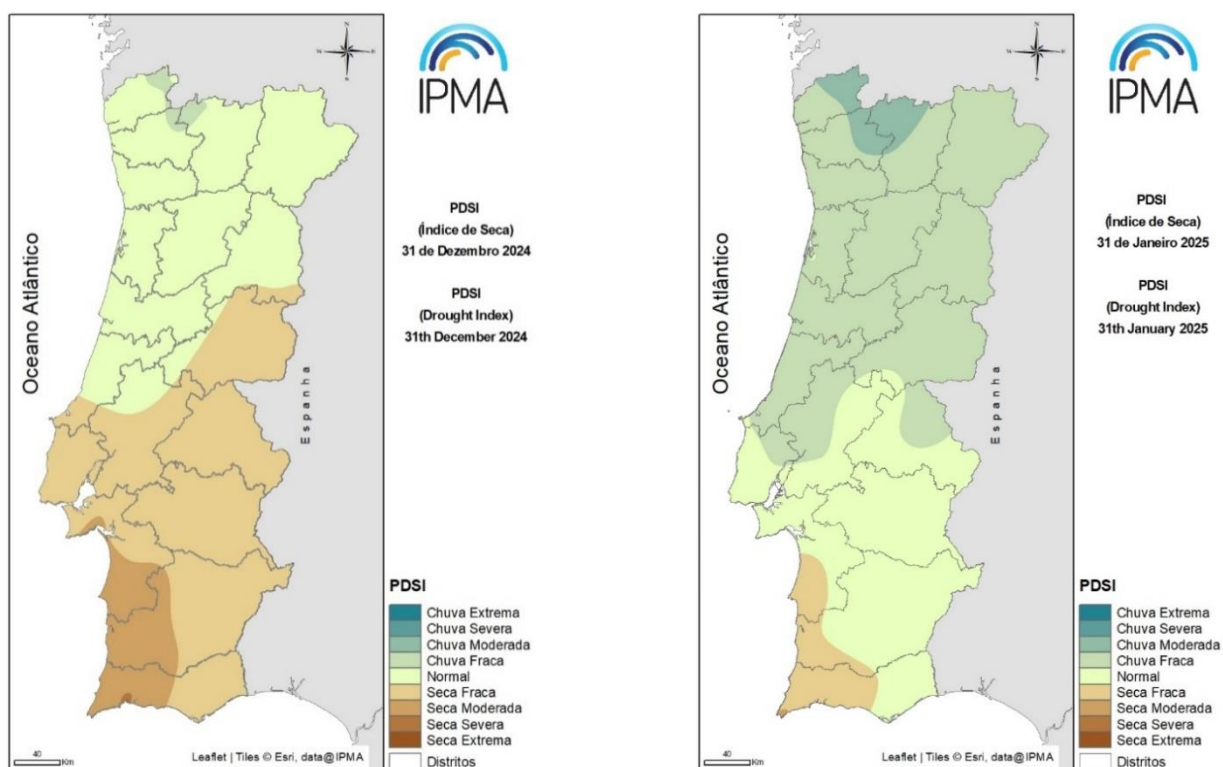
IPMA

Oceano Atlântico

PDSI
(Índice de Seca)
31 de Dezembro 2024

PDSI
(Drought Index)
31th December 2024

Espanha

PDSI
Chuva Extrema
Chuva Severa
Chuva Moderada
Chuva Fraca
Normal
Seca Fraca
Seca Moderada
Seca Severa
Seca Extrema
Distritos

40 Km

Leaflet | Tiles © Esri, data@IPMA

IPMA

Oceano Atlântico

PDSI
(Índice de Seca)
31 de Janeiro 2025

PDSI
(Drought Index)
31th January 2025

Espanha

PDSI
Chuva Extrema
Chuva Severa
Chuva Moderada
Chuva Fraca
Normal
Seca Fraca
Seca Moderada
Seca Severa
Seca Extrema
Distritos

40 Km

Leaflet | Tiles © Esri, data@IPMA